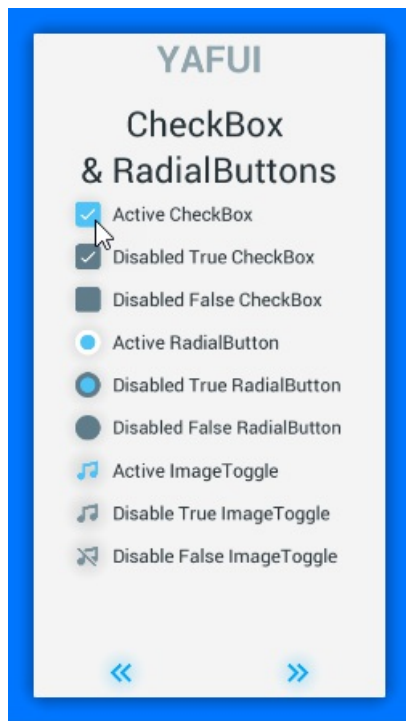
YAFUI

CheckBox
& RadialButtons

Active CheckBox

Disabled True CheckBox

Disabled False CheckBox

Active RadialButton

Disabled True RadialButton

Disabled False RadialButton

Active ImageToggle

Disable True ImageToggle

Disable False ImageToggle

«

»